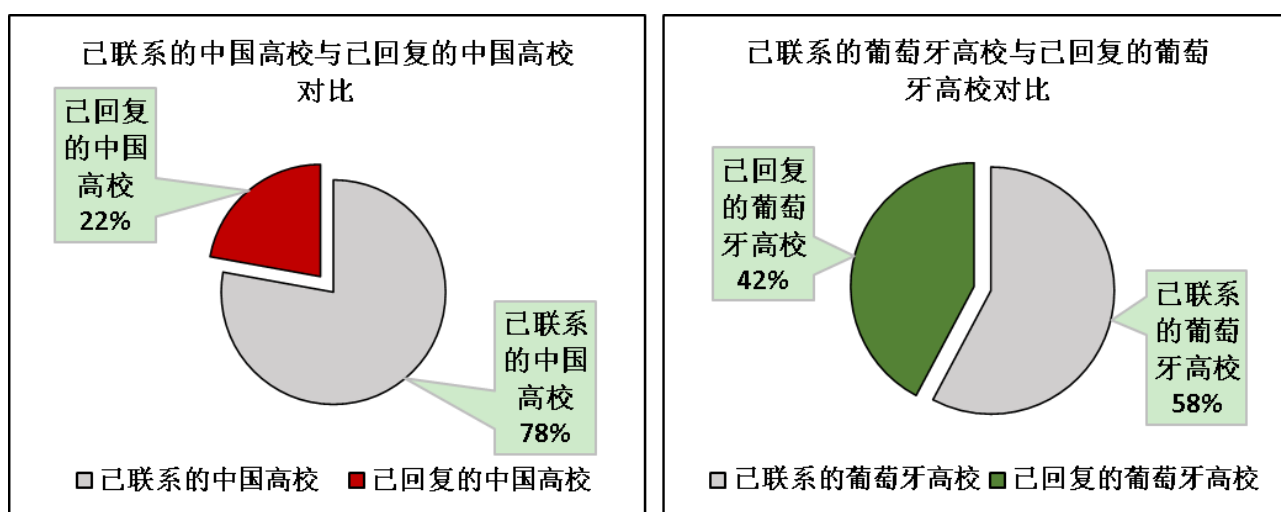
已联系的中国高校与已回复的中国高校对比

已回复的中国高校 22%

已联系的中国高校 78%

已联系的中国高校 已回复的中国高校

已联系的葡萄牙高校与已回复的葡萄牙高校对比

已回复的葡萄牙高校 42%

已联系的葡萄牙高校 58%

已联系的葡萄牙高校 已回复的葡萄牙高校